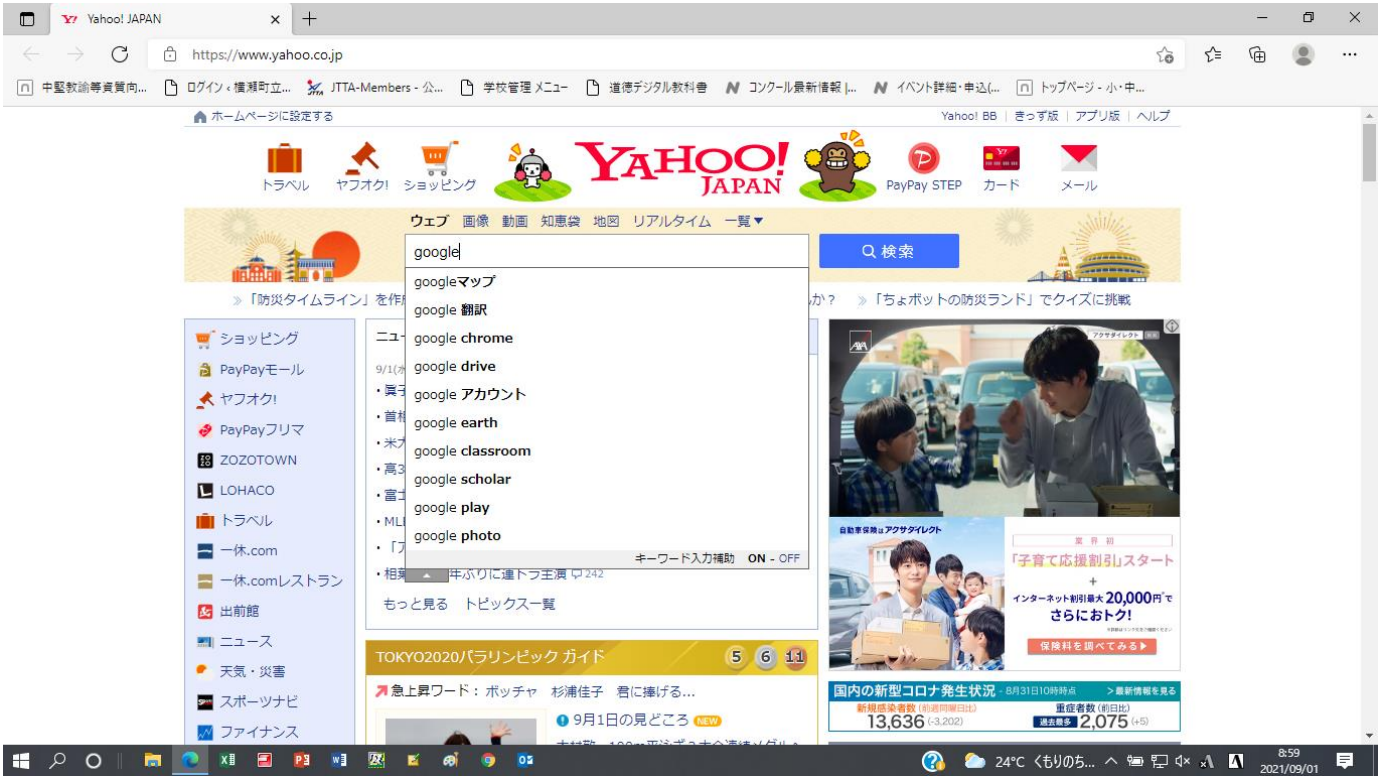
Yahoo! JAPAN
https://www.yahoo.co.jp
中堅教諭等資質向... ログイン‹横瀬町立... JTTA-Members - 公... 学校管理 メニュー 道徳デジタル教科書 コンクール最新情報 |... イベント詳細・申込(... トップページ - 小・中...

ホームページに設定する
Yahoo! BB | きっず版 | アプリ版 | ヘルプ

トラベル ヤフオク! ショッピング
YAHOO! JAPAN
PayPay STEP カード メール

ウェブ 画像 動画 知恵袋 地図 リアルタイム 一覧▼
google
検索

googleマップ
google 翻訳
google chrome
google drive
google アカウント
google earth
google classroom
google scholar
google play
google photo
キーワード入力補助 ON - OFF

»「防災タイムライン」を作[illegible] か? »「ちょボットの防災ランド」でクイズに挑戦

ショッピング
PayPayモール
ヤフオク!
PayPayフリマ
ZOZOTOWN
LOHACO
トラベル
一休.com
一休.comレストラン
出前館
ニュース
天気・災害
スポーツナビ
ファイナンス

ニュー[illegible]
9/1(水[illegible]
・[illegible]
・首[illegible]
・米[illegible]
・高3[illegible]
・富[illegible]
・MLI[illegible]
・「ブ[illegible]
・相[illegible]年ぶりに連ドラ主演 242
もっと見る トピックス一覧

TOKYO2020パラリンピック ガイド 5 6 11
急上昇ワード: ボッチャ 杉浦佳子 君に捧げる...
9月1日の見どころ NEW

アクサダイレクト
自動車保険はアクサダイレクト
業界初
「子育て応援割引」スタート
+
インターネット割引最大20,000円でさらにおトク!
保険料を調べてみる▶

国内の新型コロナ発生状況 - 8月31日10時時点 >最新情報を見る
新規感染者数(前週同曜日比) 13,636 (-3,202)
重症者数(前日比) 過去最多 2,075 (+5)

24°C くもりのち...
8:59
2021/09/01